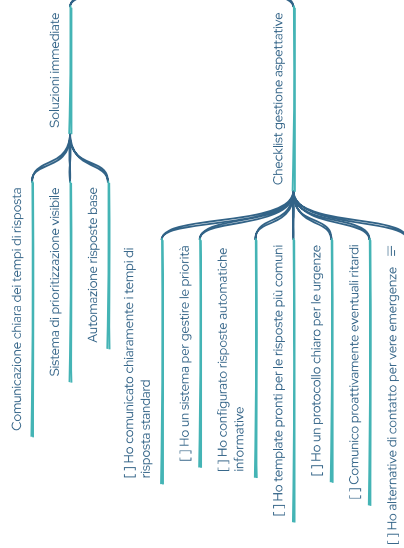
Soluzioni immediate

Comunicazione chiara dei tempi di risposta

Sistema di prioritizzazione visibile

Automazione risposte base

Checklist gestione aspettative

[ ] Ho comunicato chiaramente i tempi di risposta standard

[ ] Ho un sistema per gestire le priorità

[ ] Ho configurato risposte automatiche informative

[ ] Ho template pronti per le risposte più comuni

[ ] Ho un protocollo chiaro per le urgenze

[ ] Comunico proattivamente eventuali ritardi

[ ] Ho alternative di contatto per vere emergenze